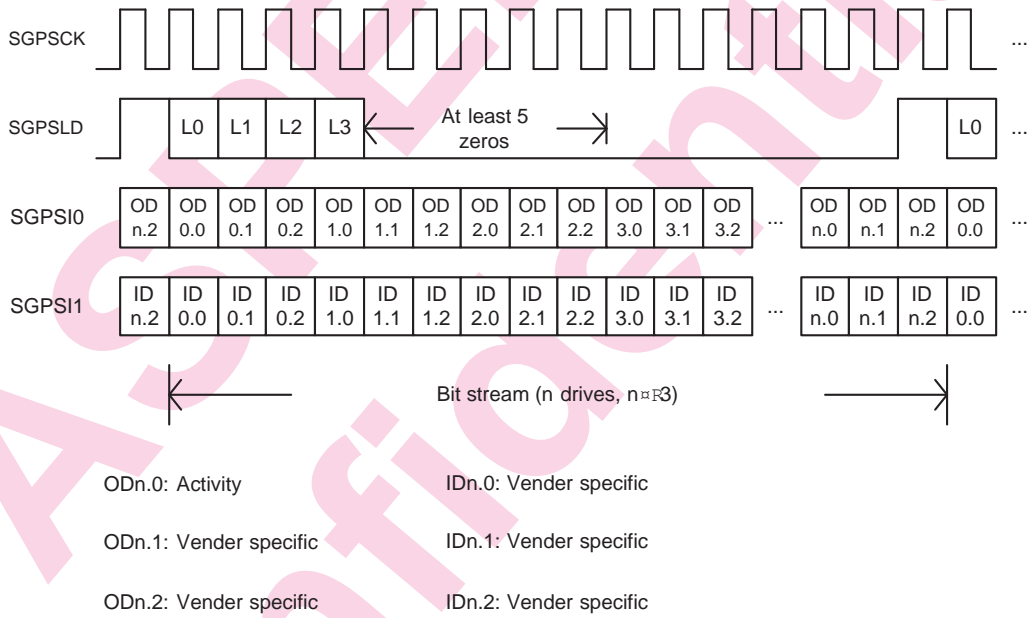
SGPSCK ...

SGPSLD L0 L1 L2 L3 At least 5 zeros L0 ...

| SGPSI0 | OD n.2 | OD 0.0 | OD 0.1 | OD 0.2 | OD 1.0 | OD 1.1 | OD 1.2 | OD 2.0 | OD 2.1 | OD 2.2 | OD 3.0 | OD 3.1 | OD 3.2 | ... | OD n.0 | OD n.1 | OD n.2 | OD 0.0 | ... |
|---|---|---|---|---|---|---|---|---|---|---|---|---|---|---|---|---|---|---|---|
| SGPSI1 | ID n.2 | ID 0.0 | ID 0.1 | ID 0.2 | ID 1.0 | ID 1.1 | ID 1.2 | ID 2.0 | ID 2.1 | ID 2.2 | ID 3.0 | ID 3.1 | ID 3.2 | ... | ID n.0 | ID n.1 | ID n.2 | ID 0.0 | ... |

Bit stream (n drives, n¤F3)

ODn.0: Activity IDn.0: Vender specific

ODn.1: Vender specific IDn.1: Vender specific

ODn.2: Vender specific IDn.2: Vender specific

ASPEED Confidential